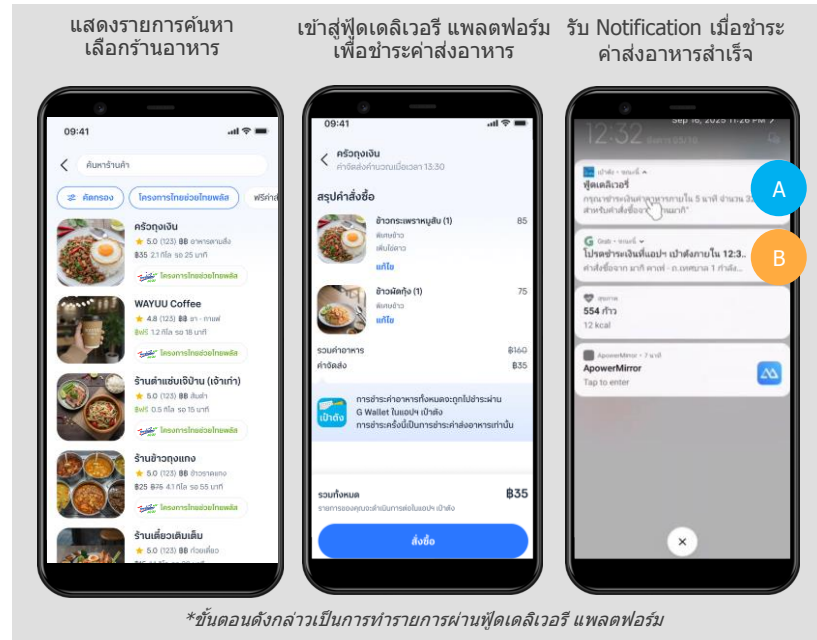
แสดงรายการค้นหา เลือกร้านอาหาร

เข้าสู่ฟู้ดเดลิเวอรี แพลตฟอร์ม เพื่อชำระค่าส่งอาหาร

รับ Notification เมื่อชำระค่าส่งอาหารสำเร็จ

09:41

ค้นหาร้านค้า

คัดกรอง

โครงการไทยช่วยไทยพลัส

ฟรีค่าส่ง

ครัวถุงเงิน

★ 5.0 (123) ฿฿ อาหารตามสั่ง

฿35 2.1 กิโล รอ 25 นาที

โครงการไทยช่วยไทยพลัส

WAYUU Coffee

★ 4.8 (123) ฿฿ ชา - กาแฟ

ส่งฟรี 1.2 กิโล รอ 18 นาที

โครงการไทยช่วยไทยพลัส

ร้านตำแซ่บเจ๊ป้าน (เจ้าเก่า)

★ 5.0 (123) ฿฿ ส้มตำ

ส่งฟรี 0.5 กิโล รอ 15 นาที

โครงการไทยช่วยไทยพลัส

ร้านข้าวถุงแกง

★ 5.0 (123) ฿฿ ข้าวราดแกง

฿25 ฿75 4.1 กิโล รอ 55 นาที

โครงการไทยช่วยไทยพลัส

ร้านเตี๋ยวเติมเต็ม

★ 5.0 (123) ฿฿ ก๋วยเตี๋ยว

09:41

ครัวถุงเงิน

ค่าจัดส่งคำนวณเมื่อเวลา 13:30

สรุปคำสั่งซื้อ

ข้าวกระเพราหมูสับ (1)

85

พิเศษข้าว

เพิ่มไข่ดาว

แก้ไข

ข้าวผัดกุ้ง (1)

75

พิเศษข้าว

แก้ไข

รวมค่าอาหาร

฿160

ค่าจัดส่ง

฿35

การชำระค่าอาหารทั้งหมดจะถูกไปชำระผ่าน G Wallet ในแอปฯ เป๋าตัง

การชำระครั้งนี้เป็นการชำระค่าส่งอาหารเท่านั้น

เป๋าตัง

รวมทั้งหมด

฿35

รายการของคุณจะดำเนินการต่อในแอปฯ เป๋าตัง

สั่งซื้อ

12:32

เป๋าตัง • ตอนนี้

ฟู้ดเดลิเวอรี

กรุณาชำระเงินค่าอาหารภายใน 5 นาที จำนวน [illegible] สำหรับคำสั่งซื้อจาก "ครัวถุงเงิน"

A

Grab • ตอนนี้

โปรดชำระเงินที่แอปฯ เป๋าตังภายใน 12:3...

คำสั่งซื้อจาก มาที คาเฟ่ - ถ.เพชรบุรี 1 กำลัง...

B

สุขภาพ

554 ก้าว

12 kcal

ApowerMirror • 7 นาที

ApowerMirror

Tap to enter

×

*ขั้นตอนดังกล่าวเป็นการทำรายการผ่านฟู้ดเดลิเวอรี แพลตฟอร์ม